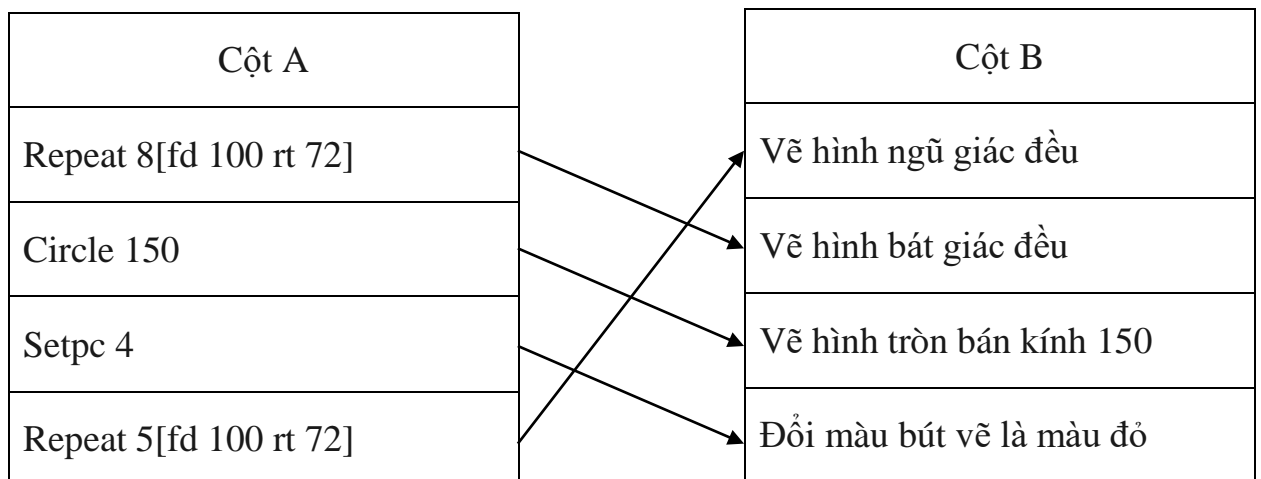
| Cột A |
|---|
| Repeat 8[fd 100 rt 72] |
| Circle 150 |
| Setpc 4 |
| Repeat 5[fd 100 rt 72] |

| Cột B |
|---|
| Vẽ hình ngũ giác đều |
| Vẽ hình bát giác đều |
| Vẽ hình tròn bán kính 150 |
| Đổi màu bút vẽ là màu đỏ |